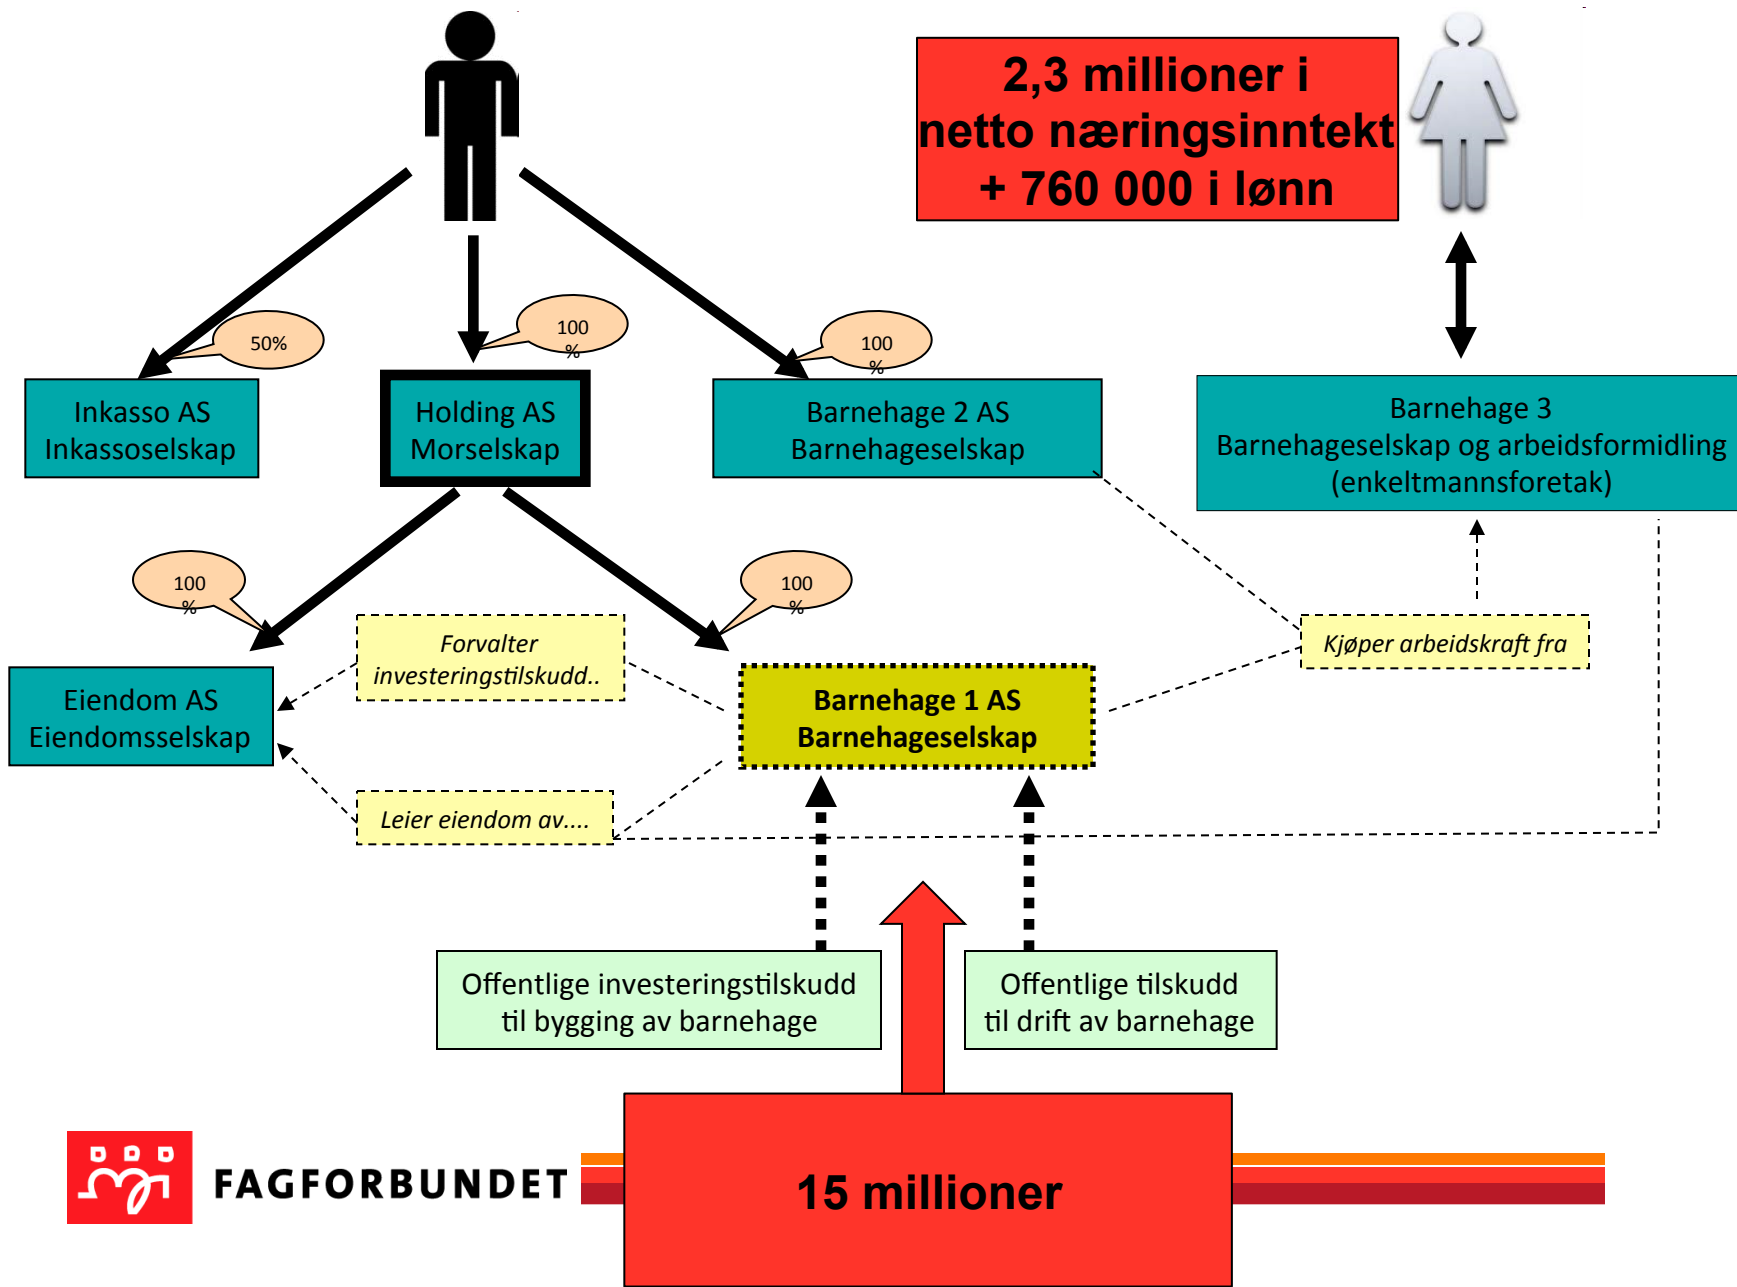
2,3 millioner i netto næringsinntekt + 760 000 i lønn

50%

100 %

100 %

Inkasso AS
Inkassoselskap

Holding AS
Morselskap

Barnehage 2 AS
Barnehageselskap

Barnehage 3
Barnehageselskap og arbeidsformidling
(enkeltmannsforetak)

100 %

100 %

Forvalter investeringstilskudd..

Kjøper arbeidskraft fra

Eiendom AS
Eiendomsselskap

Barnehage 1 AS
Barnehageselskap

Leier eiendom av....

Offentlige investeringstilskudd til bygging av barnehage

Offentlige tilskudd til drift av barnehage

FAGFORBUNDET

15 millioner